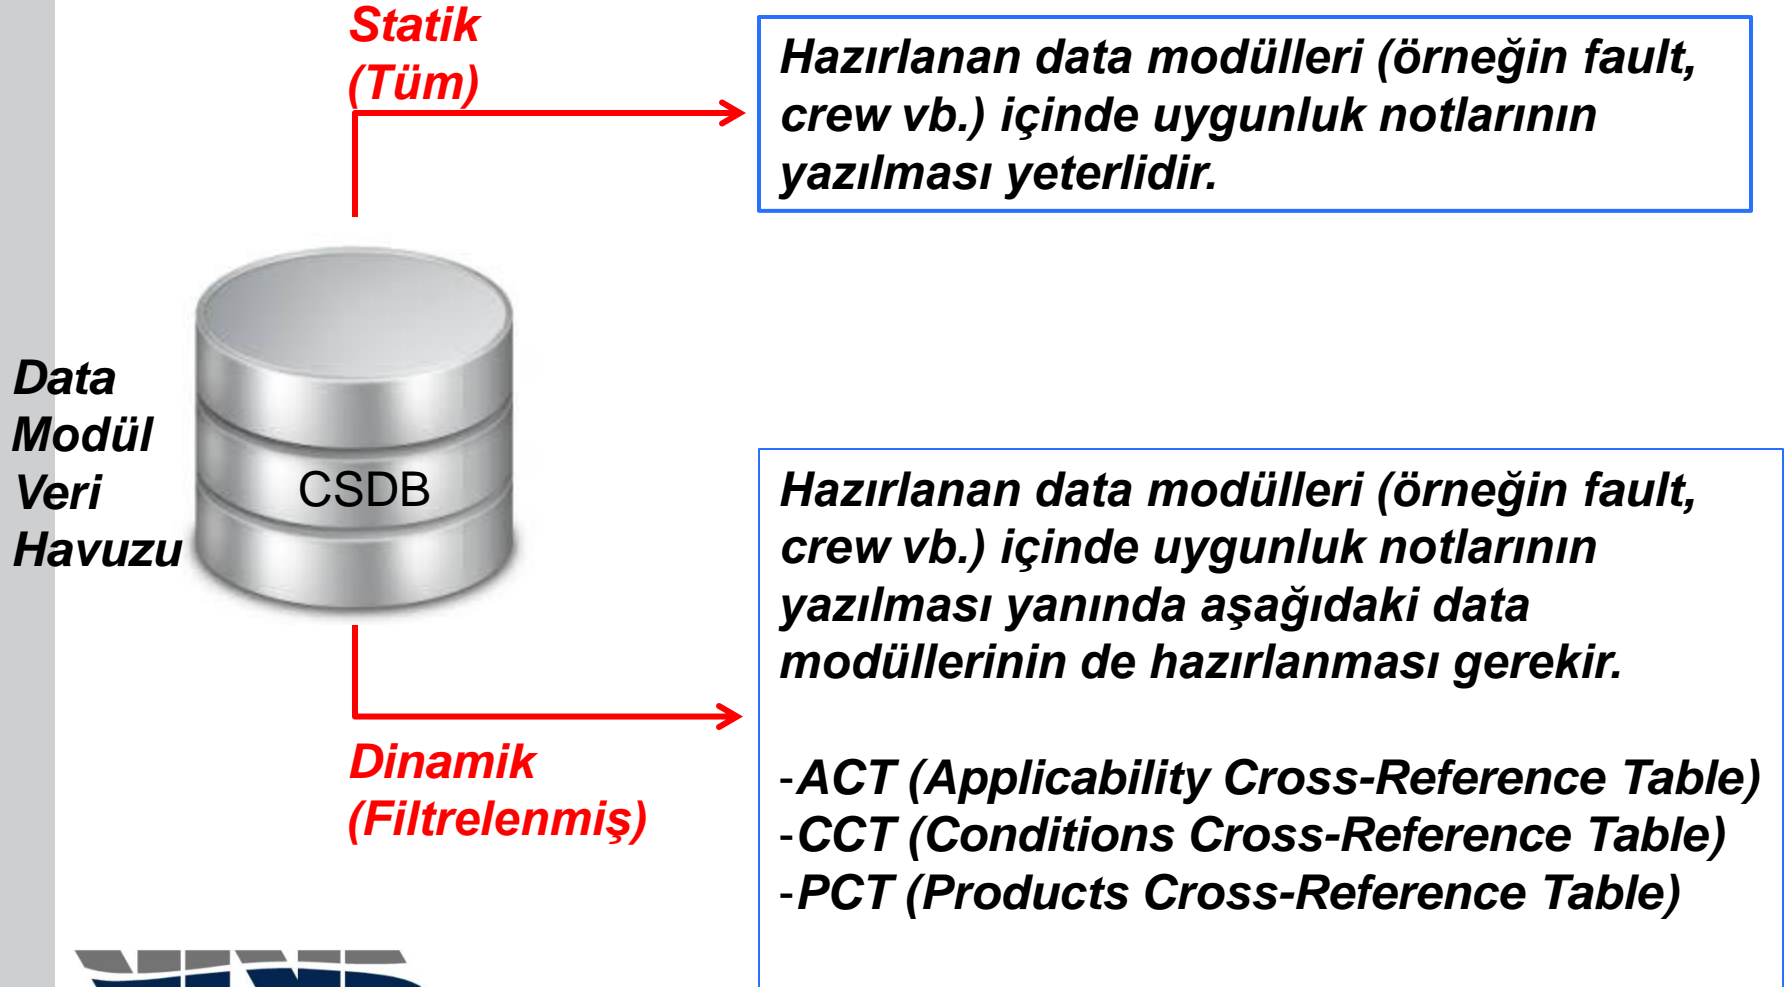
Statik
(Tüm)

Hazırlanan data modülleri (örneğin fault, crew vb.) içinde uygunluk notlarının yazılması yeterlidir.

Data
Modül
Veri
Havuzu

CSDB

Hazırlanan data modülleri (örneğin fault, crew vb.) içinde uygunluk notlarının yazılması yanında aşağıdaki data modüllerinin de hazırlanması gerekir.

-ACT (Applicability Cross-Reference Table)
-CCT (Conditions Cross-Reference Table)
-PCT (Products Cross-Reference Table)

Dinamik
(Filtrelenmiş)